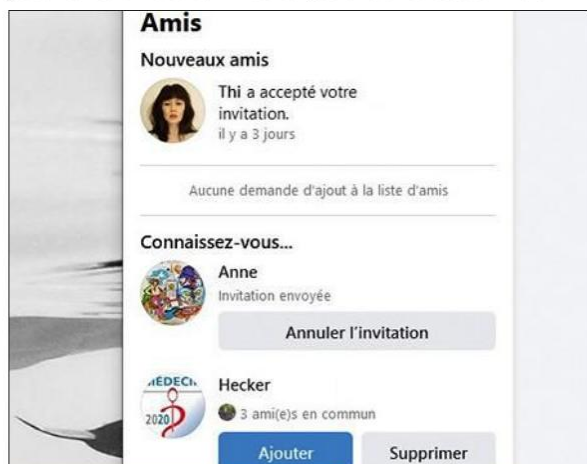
Amis

Nouveaux amis

Thi a accepté votre invitation.
il y a 3 jours

Aucune demande d'ajout à la liste d'amis

Connaissez-vous...

Anne
Invitation envoyée

Annuler l'invitation

ÉDECI
2020

Hecker
3 ami(e)s en commun

Ajouter

Supprimer